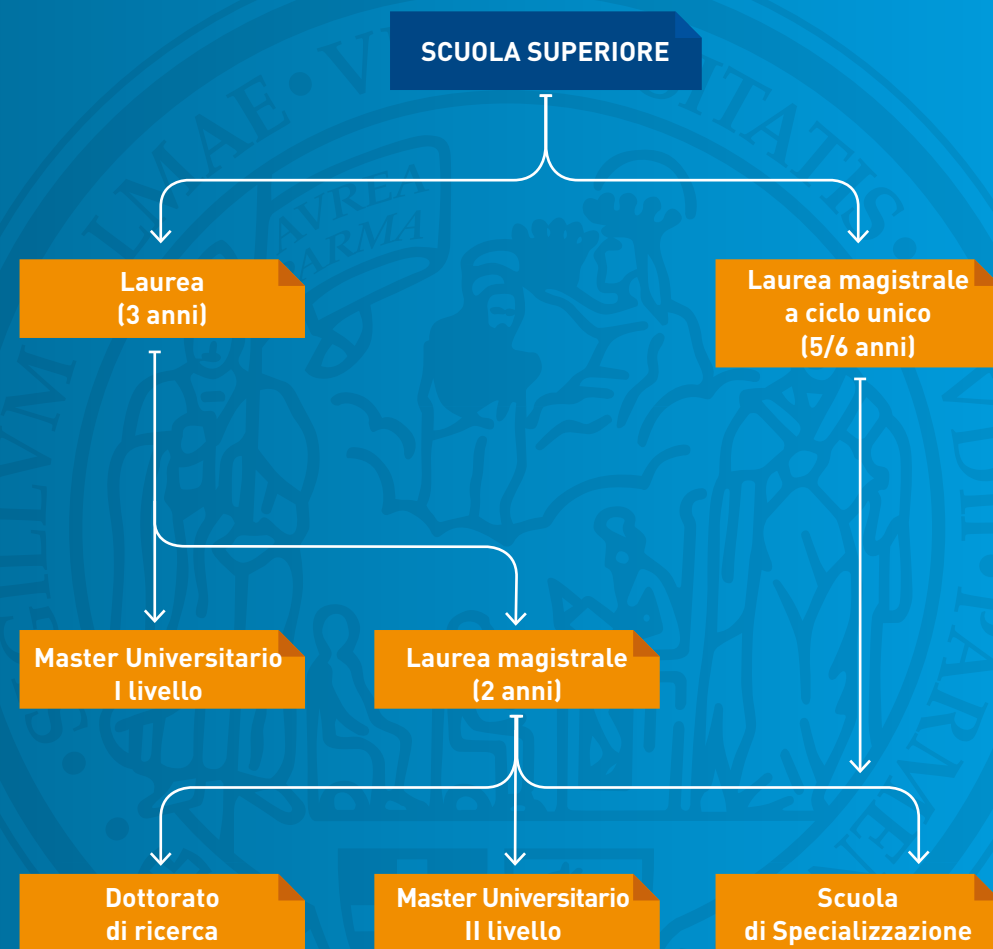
SCUOLA SUPERIORE

Laurea
(3 anni)

Laurea magistrale
a ciclo unico
(5/6 anni)

Master Universitario
I livello

Laurea magistrale
(2 anni)

Dottorato
di ricerca

Master Universitario
II livello

Scuola
di Specializzazione